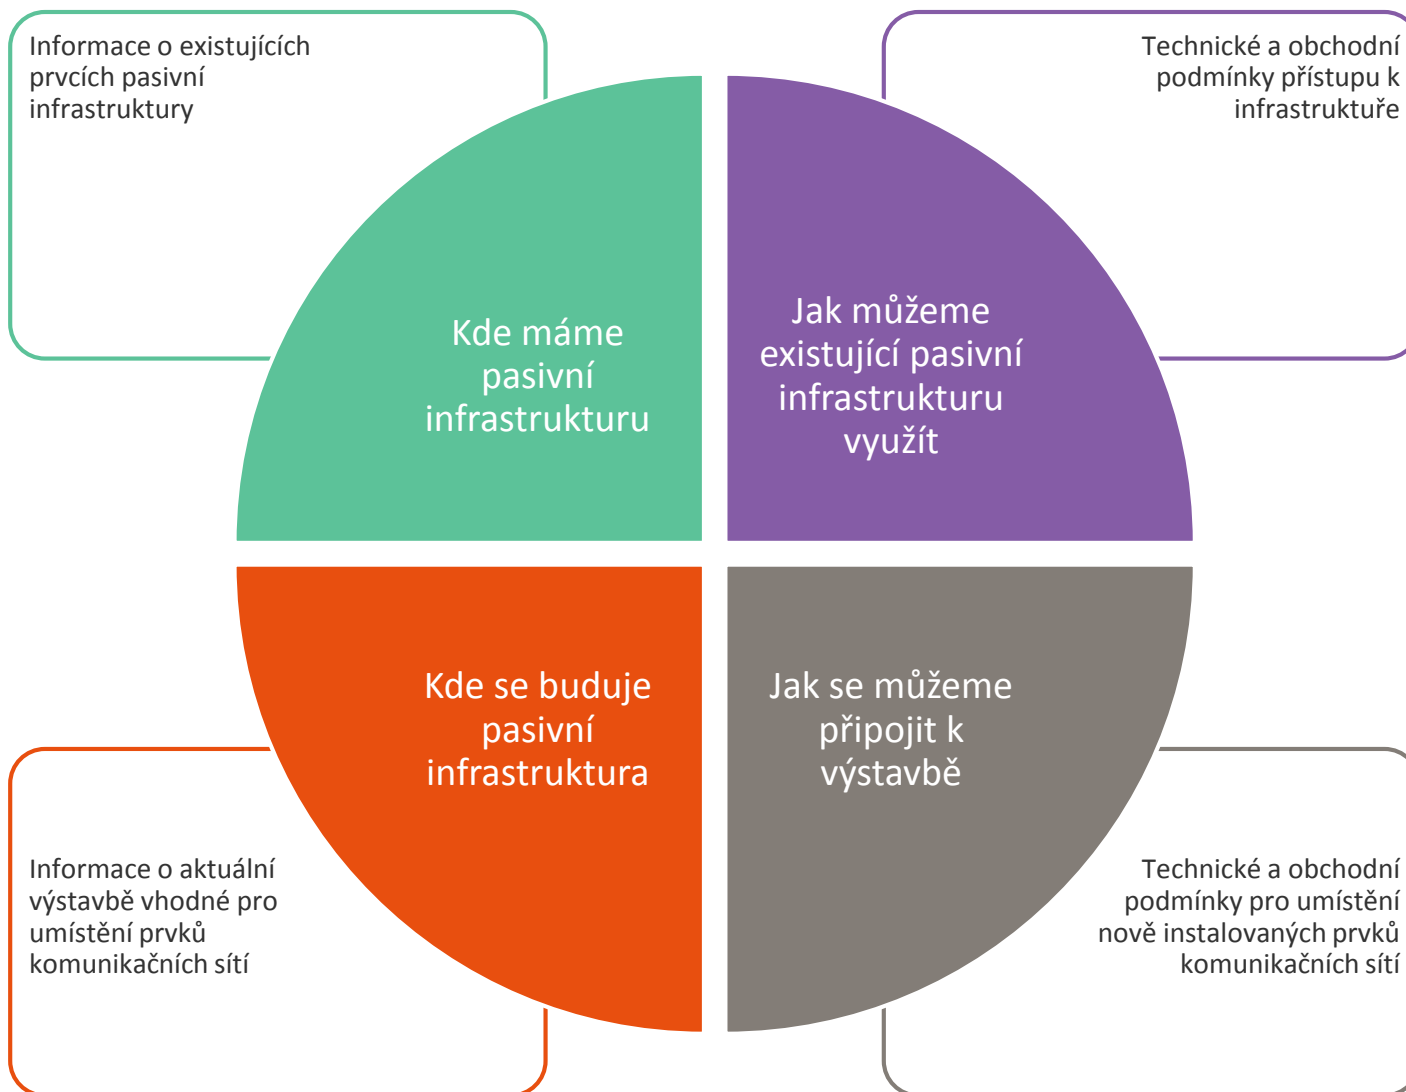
Informace o existujících prvcích pasivní infrastruktury

Technické a obchodní podmínky přístupu k infrastruktuře

Kde máme pasivní infrastrukturu

Jak můžeme existující pasivní infrastrukturu využít

Kde se buduje pasivní infrastruktura

Jak se můžeme připojit k výstavbě

Informace o aktuální výstavbě vhodné pro umístění prvků komunikačních sítí

Technické a obchodní podmínky pro umístění nově instalovaných prvků komunikačních sítí